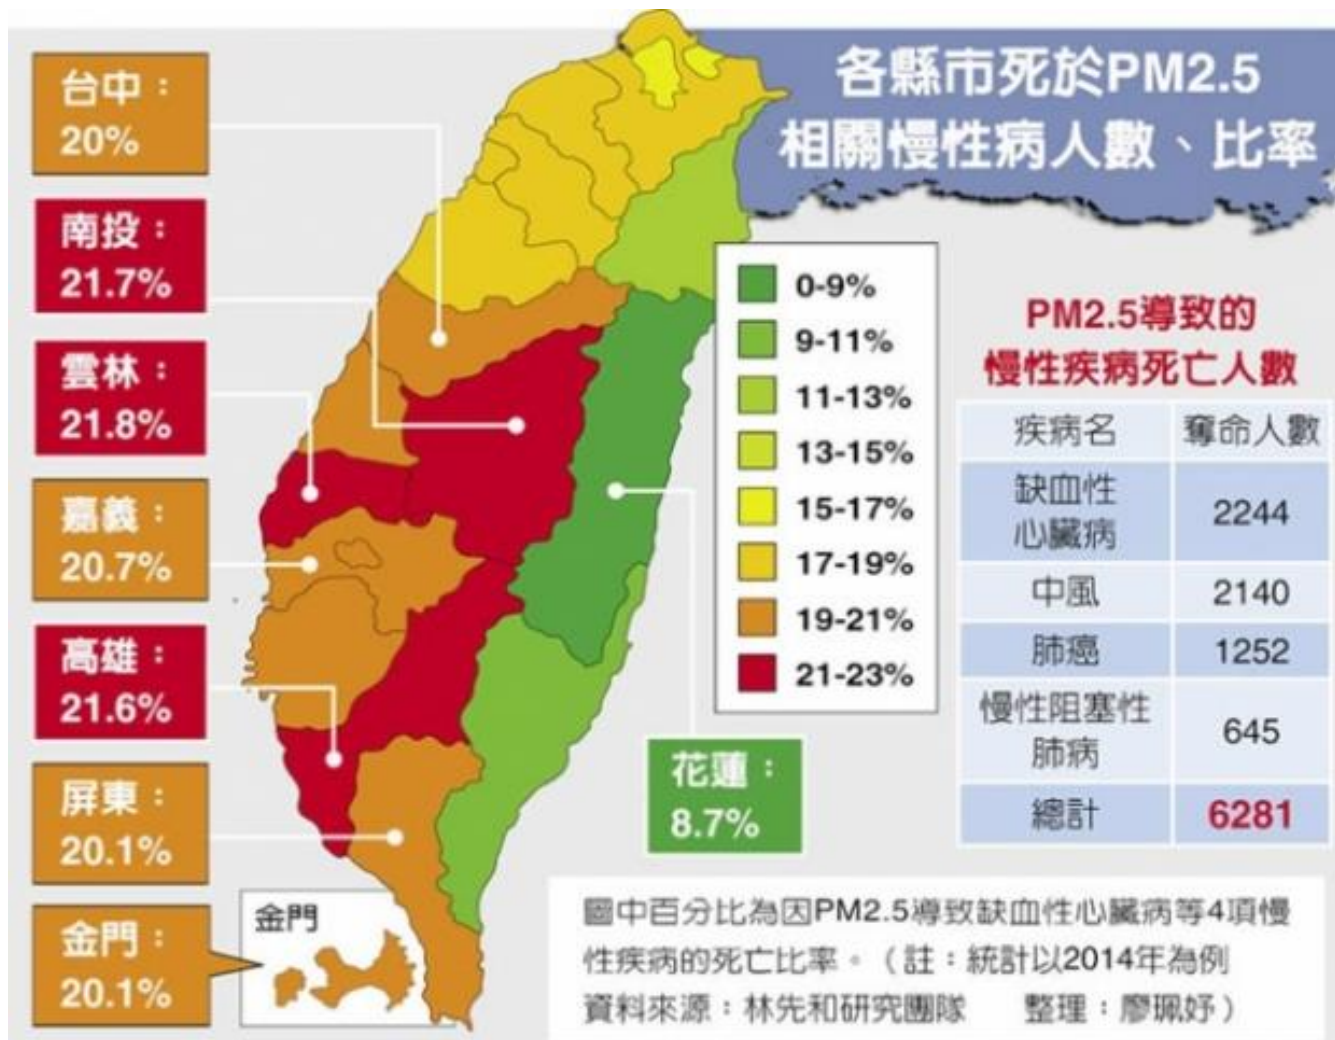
各縣市死於PM2.5
相關慢性病人數、比率

台中：
20%

南投：
21.7%

雲林：
21.8%

嘉義：
20.7%

高雄：
21.6%

屏東：
20.1%

金門：
20.1%

金門

花蓮：
8.7%

0-9%
9-11%
11-13%
13-15%
15-17%
17-19%
19-21%
21-23%

PM2.5導致的
慢性疾病死亡人數

| 疾病名 | 奪命人數 |
|---|---|
| 缺血性心臟病 | 2244 |
| 中風 | 2140 |
| 肺癌 | 1252 |
| 慢性阻塞性肺病 | 645 |
| 總計 | 6281 |

圖中百分比為因PM2.5導致缺血性心臟病等4項慢性疾病的死亡比率。（註：統計以2014年為例
資料來源：林先和研究團隊　　整理：廖珮妤）